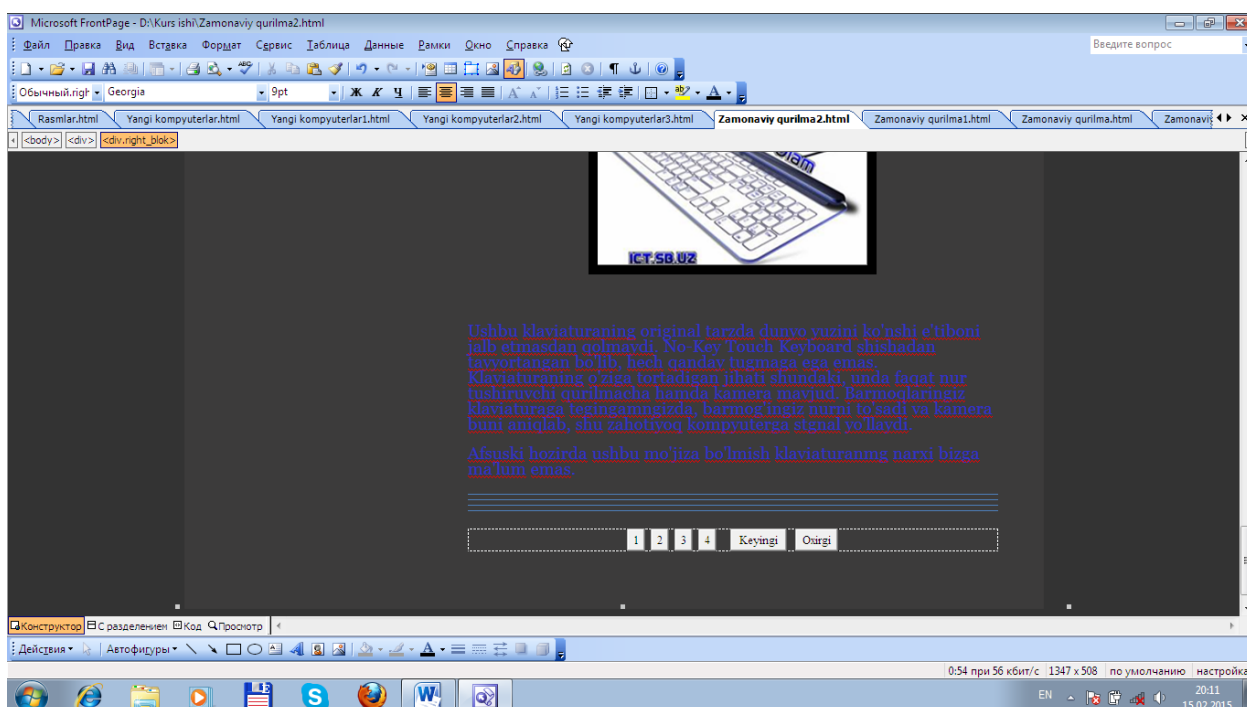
Microsoft FrontPage - D:\Kurs ishi\Zamonaviy qurilma2.html

Файл Правка Вид Вставка Формат Сервис Таблица Данные Рамки Окно Справка

Введите вопрос

Обычный.righ Georgia 9pt

Rasmlar.html Yangi kompyuterlar.html Yangi kompyuterlar1.html Yangi kompyuterlar2.html Yangi kompyuterlar3.html Zamonaviy qurilma2.html Zamonaviy qurilma1.html Zamonaviy qurilma.html Zamonavi

<body> <div> <div.right_blok>

ICT.SB.UZ

Ushbu klaviaturaning original tarzda dunyo yuzini ko'pchi e'tiborni jalb etmasdan qolmaydi. No-Key Touch Keyboard shishadan tayyorlangan bo'lib, hech qanday tugmaga ega emas. Klaviaturaning o'ziga tortadigan jihati shundaki, unda faqat nur tushiruvchi qurilmacha hamda kamera mavjud. Barmoqlaringiz klaviaturaga tegingamngizda, barmog'ingiz nurni to'sadi va kamera buni aniqlab, shu zahotiyoq kompyuterga signal yo'llaydi.

Afsuski hozirda ushbu mo'jiza bo'lmish klaviaturaning narxi bizga ma'lum emas.

1 2 3 4 Keyingi Oxirgi

Конструктор С разделением Код Просмотр

Действия Автофигуры

0:54 при 56 кбит/с 1347 x 508 по умолчанию настройка

EN 20:11 15.02.2015